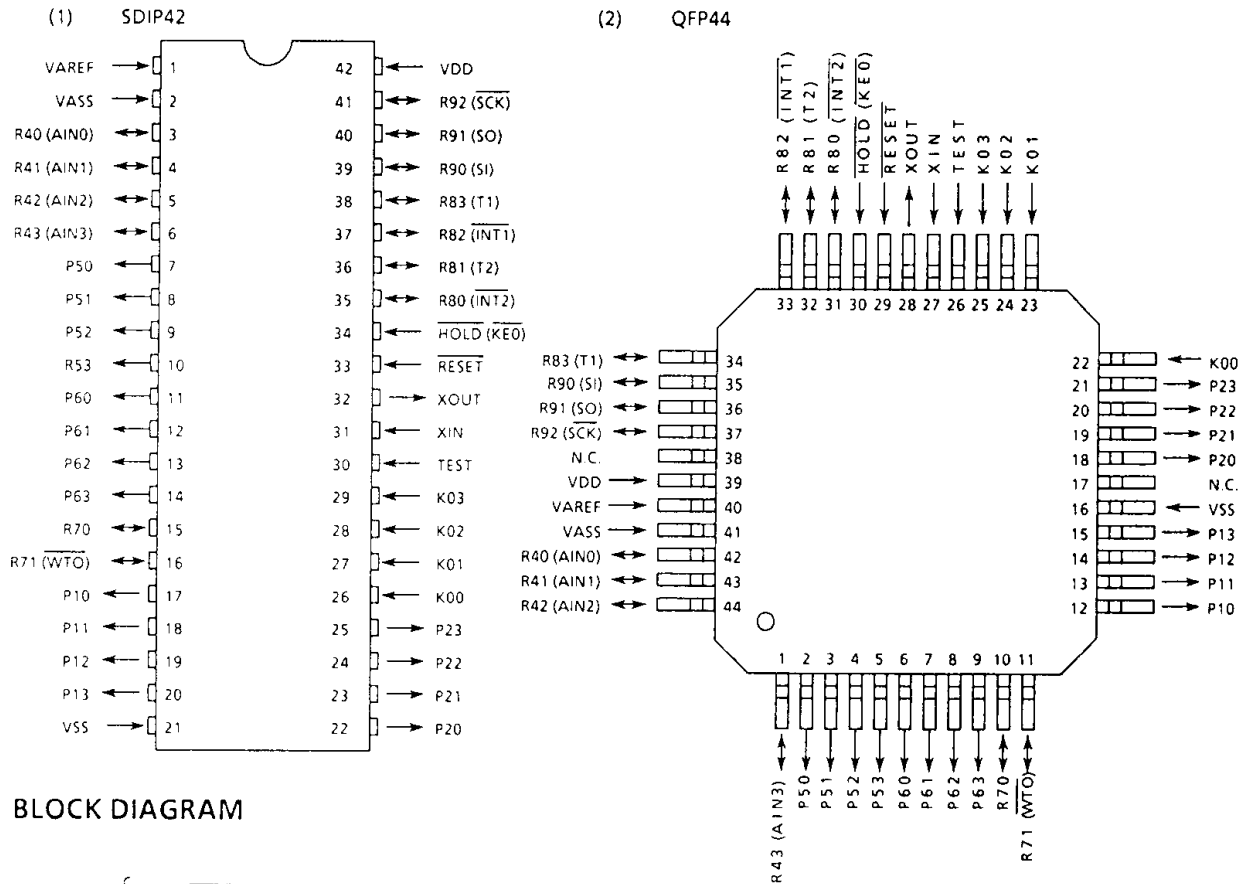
(1) SDIP42

VAREF 1
VASS 2
R40 (AIN0) 3
R41 (AIN1) 4
R42 (AIN2) 5
R43 (AIN3) 6
P50 7
P51 8
P52 9
R53 10
P60 11
P61 12
P62 13
P63 14
R70 15
R71 ($\overline{WTO}$) 16
P10 17
P11 18
P12 19
P13 20
VSS 21

42 VDD
41 R92 ($\overline{SCK}$)
40 R91 (SO)
39 R90 (SI)
38 R83 (T1)
37 R82 ($\overline{INT1}$)
36 R81 (T2)
35 R80 ($\overline{INT2}$)
34 $\overline{HOLD}$ ($\overline{KE0}$)
33 $\overline{RESET}$
32 XOUT
31 XIN
30 TEST
29 K03
28 K02
27 K01
26 K00
25 P23
24 P22
23 P21
22 P20

(2) QFP44

R82 ($\overline{INT1}$) 33
R81 (T2) 32
R80 ($\overline{INT2}$) 31
$\overline{HOLD}$ ($\overline{KE0}$) 30
$\overline{RESET}$ 29
XOUT 28
XIN 27
TEST 26
K03 25
K02 24
K01 23

R83 (T1) 34
R90 (SI) 35
R91 (SO) 36
R92 ($\overline{SCK}$) 37
N.C. 38
VDD 39
VAREF 40
VASS 41
R40 (AIN0) 42
R41 (AIN1) 43
R42 (AIN2) 44

22 K00
21 P23
20 P22
19 P21
18 P20
17 N.C.
16 VSS
15 P13
14 P12
13 P11
12 P10

1 R43 (AIN3)
2 P50
3 P51
4 P52
5 P53
6 P60
7 P61
8 P62
9 P63
10 R70
11 R71 ($\overline{WTO}$)

BLOCK DIAGRAM